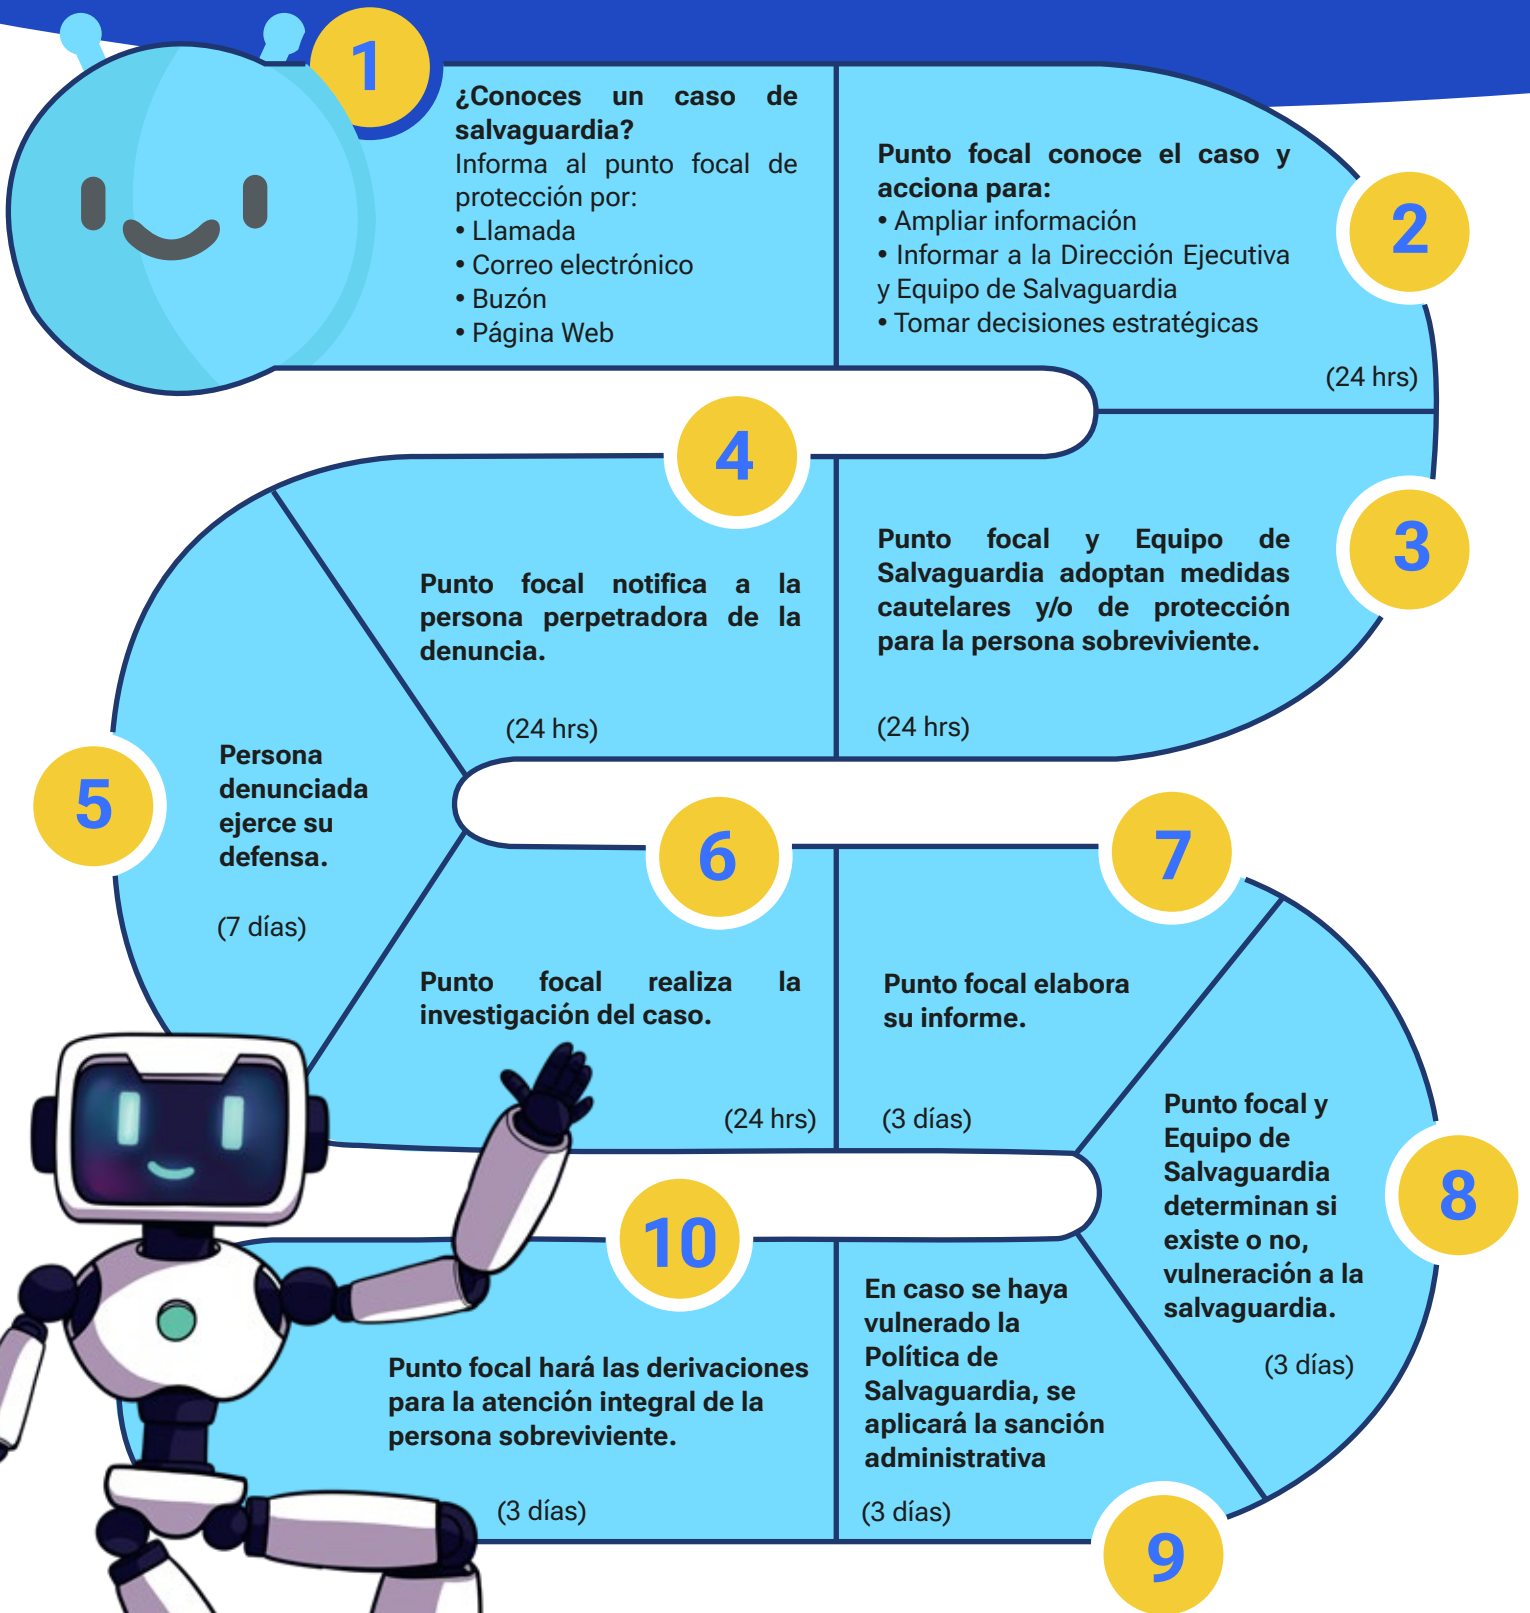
1

¿Conoces un caso de salvaguardia?
Informa al punto focal de protección por:
• Llamada
• Correo electrónico
• Buzón
• Página Web

2

Punto focal conoce el caso y acciona para:
• Ampliar información
• Informar a la Dirección Ejecutiva y Equipo de Salvaguardia
• Tomar decisiones estratégicas

(24 hrs)

3

Punto focal y Equipo de Salvaguardia adoptan medidas cautelares y/o de protección para la persona sobreviviente.

(24 hrs)

4

Punto focal notifica a la persona perpetradora de la denuncia.

(24 hrs)

5

Persona denunciada ejerce su defensa.

(7 días)

6

Punto focal realiza la investigación del caso.

(24 hrs)

7

Punto focal elabora su informe.

(3 días)

8

Punto focal y Equipo de Salvaguardia determinan si existe o no, vulneración a la salvaguardia.

(3 días)

9

En caso se haya vulnerado la Política de Salvaguardia, se aplicará la sanción administrativa

(3 días)

10

Punto focal hará las derivaciones para la atención integral de la persona sobreviviente.

(3 días)